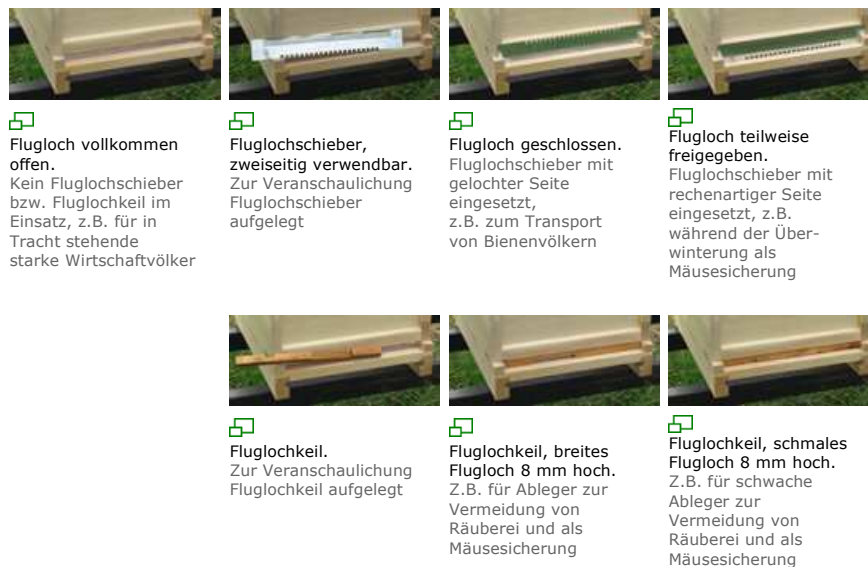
Flugloch vollkommen offen.
Kein Fluglochschieber bzw. Fluglochkeil im Einsatz, z.B. für in Tracht stehende starke Wirtschaftvölker

Fluglochschieber, zweiseitig verwendbar.
Zur Veranschaulichung Fluglochschieber aufgelegt

Flugloch geschlossen.
Fluglochschieber mit gelochter Seite eingesetzt,
z.B. zum Transport von Bienenvölkern

Flugloch teilweise freigegeben.
Fluglochschieber mit rechenartiger Seite eingesetzt, z.B. während der Überwinterung als Mäusesicherung

Fluglochkeil.
Zur Veranschaulichung Fluglochkeil aufgelegt

Fluglochkeil, breites Flugloch 8 mm hoch.
Z.B. für Ableger zur Vermeidung von Räuberei und als Mäusesicherung

Fluglochkeil, schmales Flugloch 8 mm hoch.
Z.B. für schwache Ableger zur Vermeidung von Räuberei und als Mäusesicherung